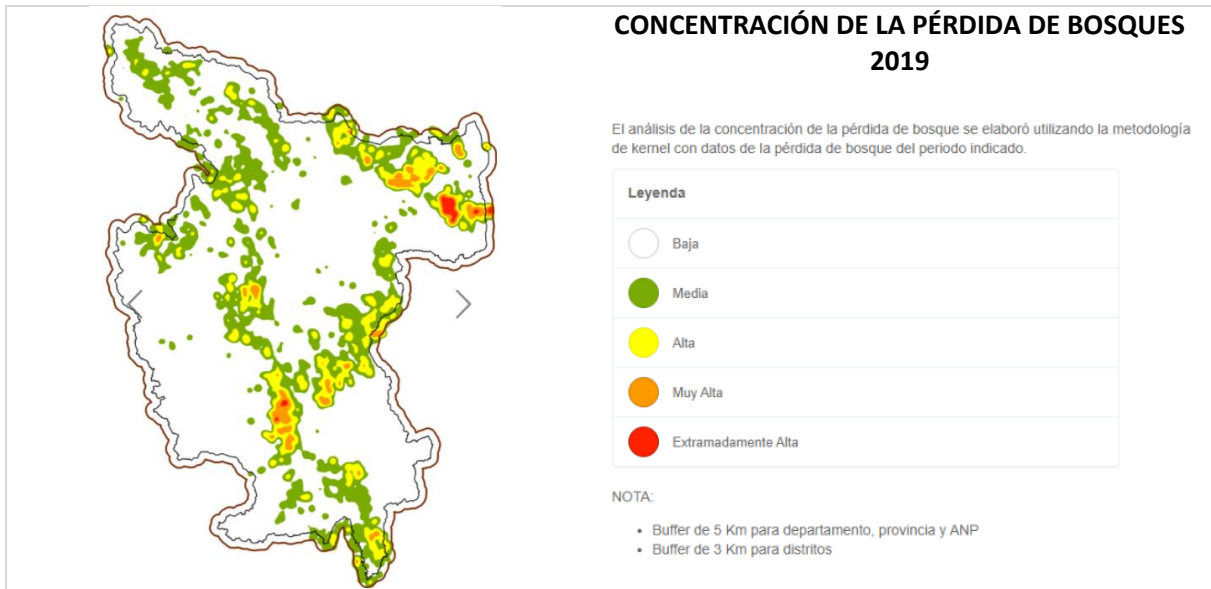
CONCENTRACIÓN DE LA PÉRDIDA DE BOSQUES 2019

El análisis de la concentración de la pérdida de bosque se elaboró utilizando la metodología de kernel con datos de la pérdida de bosque del periodo indicado.

Leyenda

Baja

Media

Alta

Muy Alta

Extramadamente Alta

NOTA:

- Buffer de 5 Km para departamento, provincia y ANP
- Buffer de 3 Km para distritos